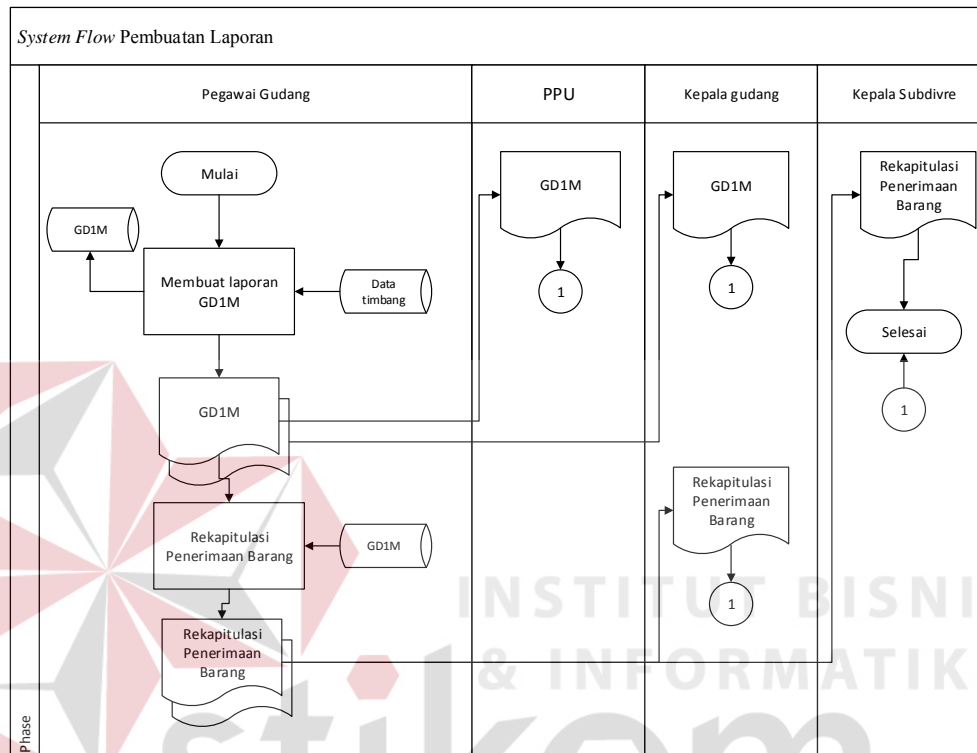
*System Flow* Pembuatan Laporan

Pegawai Gudang

PPU

Kepala gudang

Kepala Subdivre

Mulai

GD1M

Membuat laporan GD1M

Data timbang

GD1M

Rekapitulasi Penerimaan Barang

GD1M

Rekapitulasi Penerimaan Barang

GD1M

1

GD1M

1

Rekapitulasi Penerimaan Barang

1

Rekapitulasi Penerimaan Barang

Selesai

1

INSTITUT BISNIS & INFORMATIKA

stikom

Phase